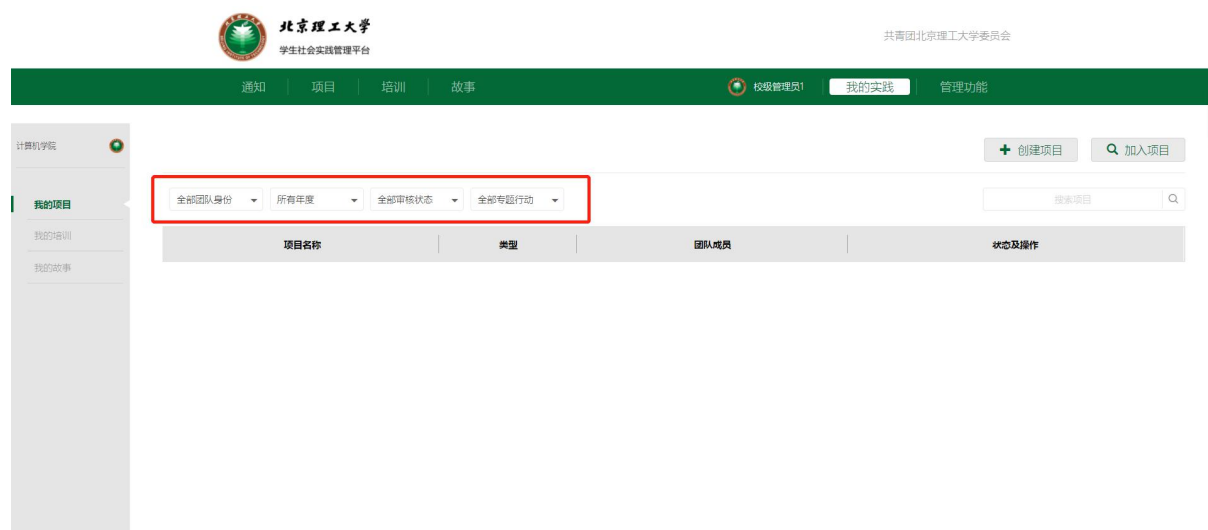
北京理工大学
学生社会实践管理平台

共青团北京理工大学委员会

通知 | 项目 | 培训 | 故事

校级管理员1 | 我的实践 | 管理功能

计算机学院

我的项目
我的培训
我的故事

+ 创建项目
加入项目

全部团队身份
所有年度
全部审核状态
全部专题行动

搜索项目

| 项目名称 | 类型 | 团队成员 | 状态及操作 |
|---|---|---|---|